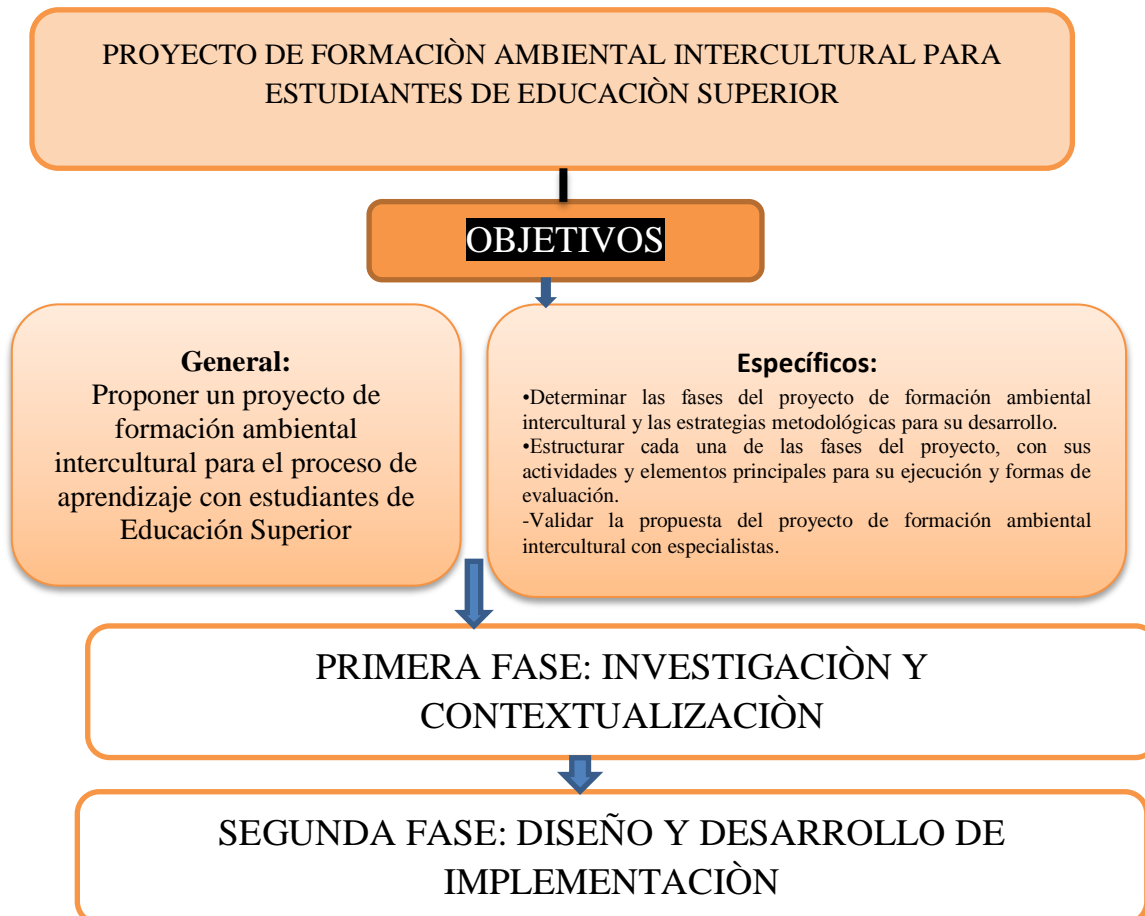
PROYECTO DE FORMACIÒN AMBIENTAL INTERCULTURAL PARA ESTUDIANTES DE EDUCACIÒN SUPERIOR

OBJETIVOS

General:
Proponer un proyecto de formación ambiental intercultural para el proceso de aprendizaje con estudiantes de Educación Superior

Específicos:
•Determinar las fases del proyecto de formación ambiental intercultural y las estrategias metodológicas para su desarrollo.
•Estructurar cada una de las fases del proyecto, con sus actividades y elementos principales para su ejecución y formas de evaluación.
-Validar la propuesta del proyecto de formación ambiental intercultural con especialistas.

PRIMERA FASE: INVESTIGACIÒN Y CONTEXTUALIZACIÒN

SEGUNDA FASE: DISEÑO Y DESARROLLO DE IMPLEMENTACIÒN